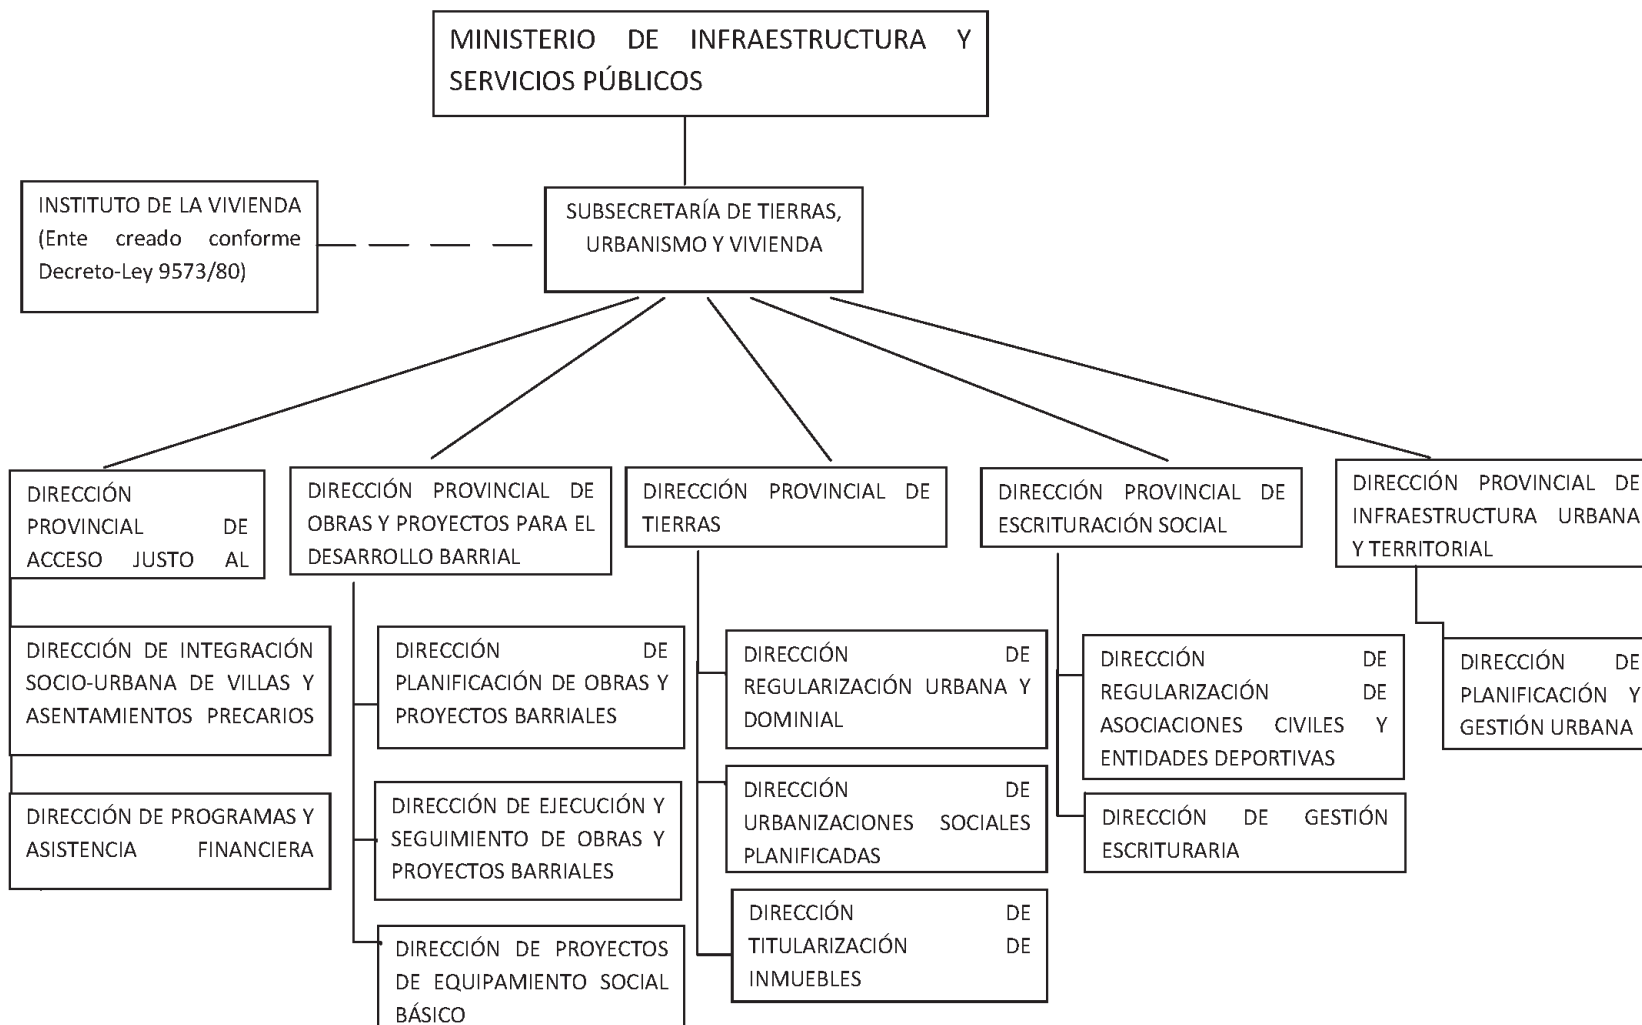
MINISTERIO DE INFRAESTRUCTURA Y SERVICIOS PÚBLICOS

INSTITUTO DE LA VIVIENDA (Ente creado conforme Decreto-Ley 9573/80)

SUBSECRETARÍA DE TIERRAS, URBANISMO Y VIVIENDA

DIRECCIÓN PROVINCIAL DE ACCESO JUSTO AL

DIRECCIÓN DE INTEGRACIÓN SOCIO-URBANA DE VILLAS Y ASENTAMIENTOS PRECARIOS

DIRECCIÓN DE PROGRAMAS Y ASISTENCIA FINANCIERA

DIRECCIÓN PROVINCIAL DE OBRAS Y PROYECTOS PARA EL DESARROLLO BARRIAL

DIRECCIÓN DE PLANIFICACIÓN DE OBRAS Y PROYECTOS BARRIALES

DIRECCIÓN DE EJECUCIÓN Y SEGUIMIENTO DE OBRAS Y PROYECTOS BARRIALES

DIRECCIÓN DE PROYECTOS DE EQUIPAMIENTO SOCIAL BÁSICO

DIRECCIÓN PROVINCIAL DE TIERRAS

DIRECCIÓN DE REGULARIZACIÓN URBANA Y DOMINIAL

DIRECCIÓN DE URBANIZACIONES SOCIALES PLANIFICADAS

DIRECCIÓN DE TITULARIZACIÓN DE INMUEBLES

DIRECCIÓN PROVINCIAL DE ESCRITURACIÓN SOCIAL

DIRECCIÓN DE REGULARIZACIÓN DE ASOCIACIONES CIVILES Y ENTIDADES DEPORTIVAS

DIRECCIÓN DE GESTIÓN ESCRITURARIA

DIRECCIÓN PROVINCIAL DE INFRAESTRUCTURA URBANA Y TERRITORIAL

DIRECCIÓN DE PLANIFICACIÓN Y GESTIÓN URBANA